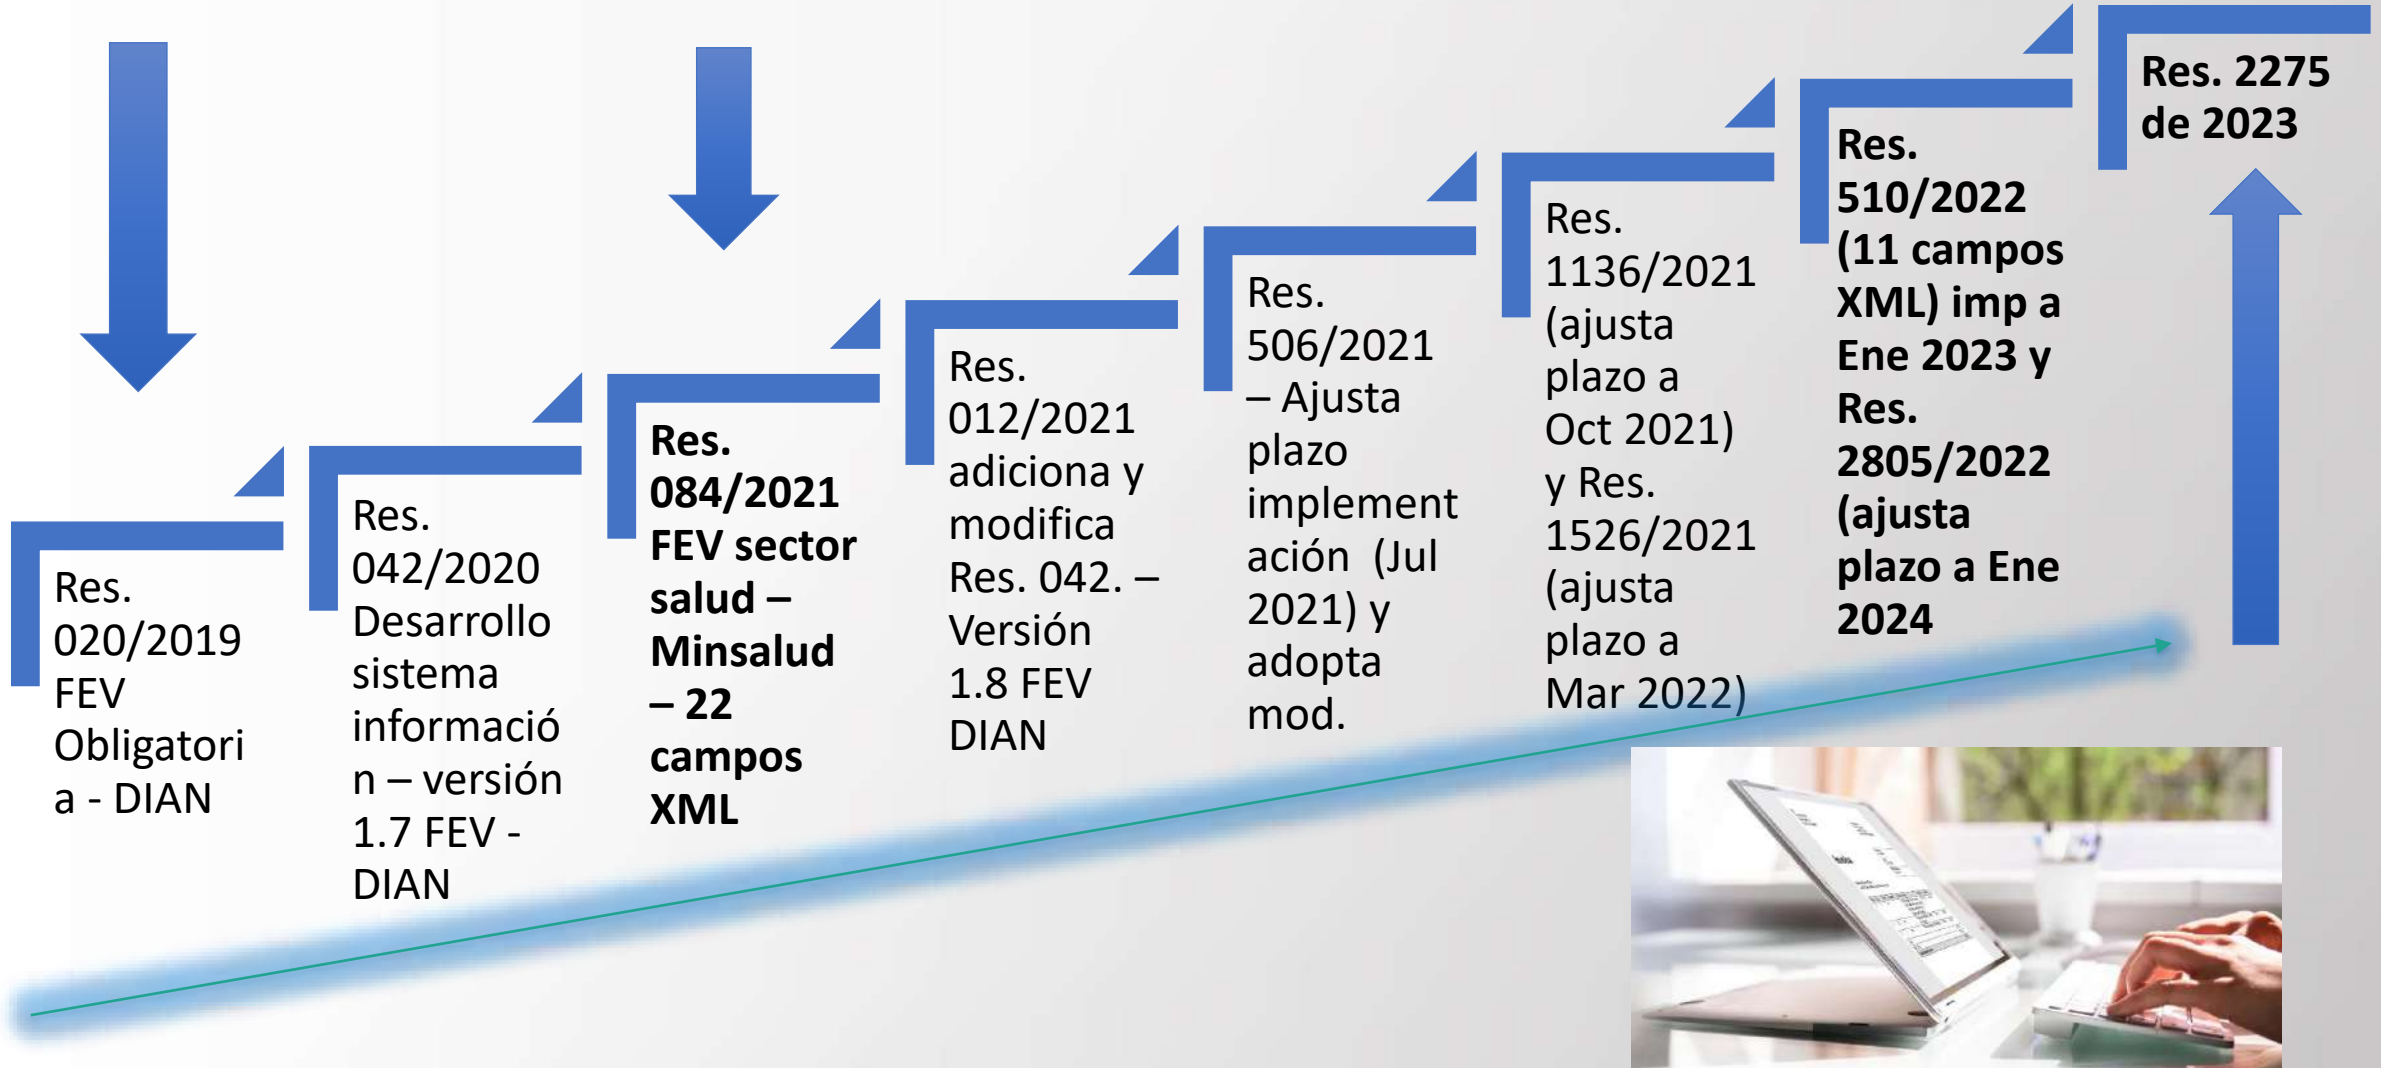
Res. 020/2019 FEV Obligatoria - DIAN

Res. 042/2020 Desarrollo sistema información – versión 1.7 FEV - DIAN

Res. 084/2021 FEV sector salud – Minsalud – 22 campos XML

Res. 012/2021 adiciona y modifica Res. 042. – Versión 1.8 FEV DIAN

Res. 506/2021 – Ajusta plazo implementación (Jul 2021) y adopta mod.

Res. 1136/2021 (ajusta plazo a Oct 2021) y Res. 1526/2021 (ajusta plazo a Mar 2022)

Res. 510/2022 (11 campos XML) imp a Ene 2023 y Res. 2805/2022 (ajusta plazo a Ene 2024

Res. 2275 de 2023